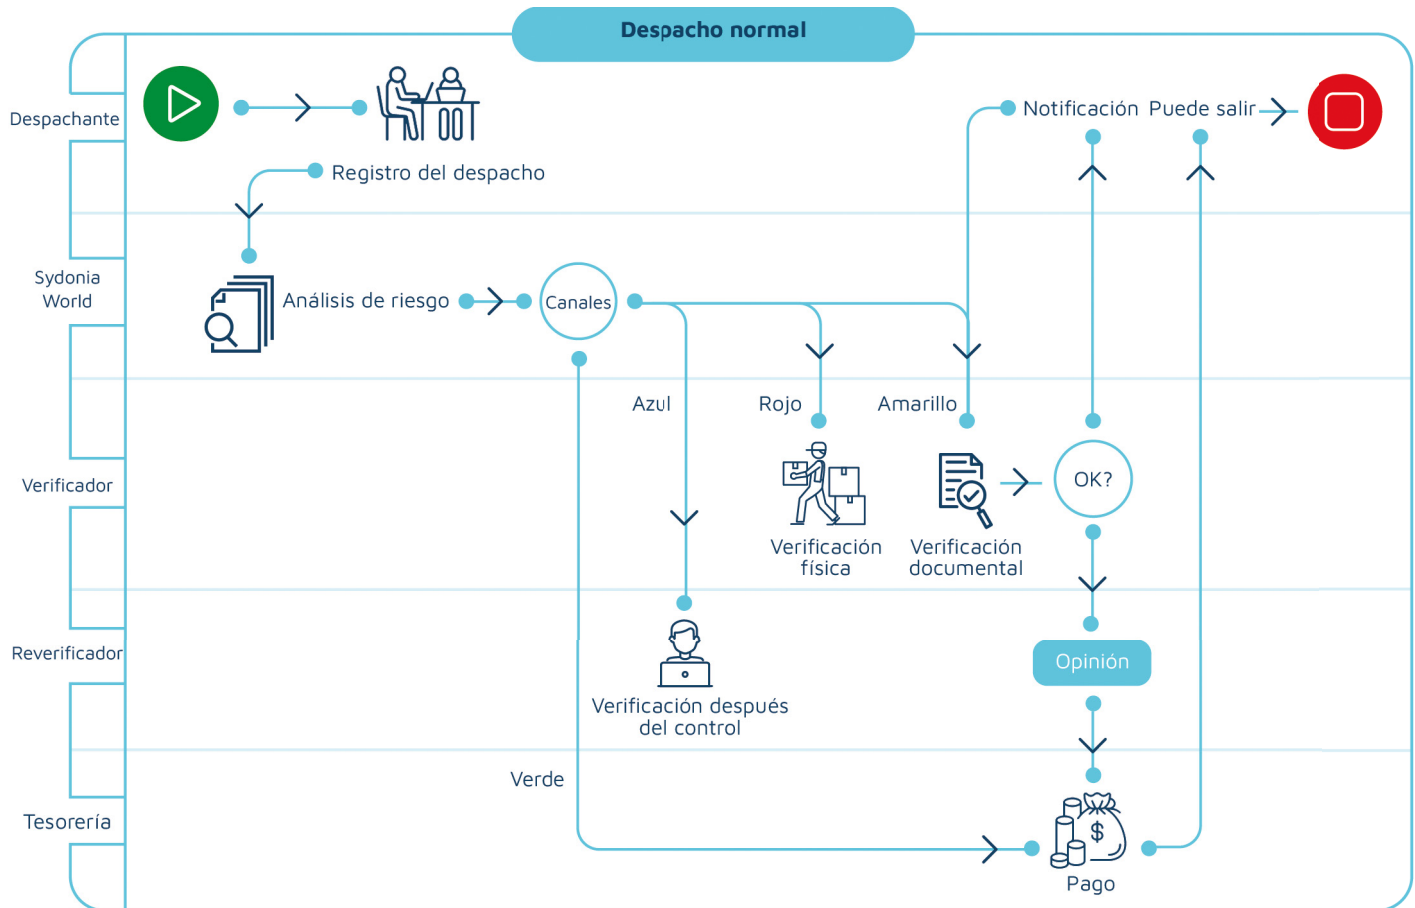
Despacho normal

Despachante

Sydonia World

Verificador

Reverificador

Tesorería

Registro del despacho

Notificación Puede salir

Análisis de riesgo

Canales

Azul

Rojo

Amarillo

OK?

Verificación física

Verificación documental

Opinión

Verificación después del control

Verde

$

Pago